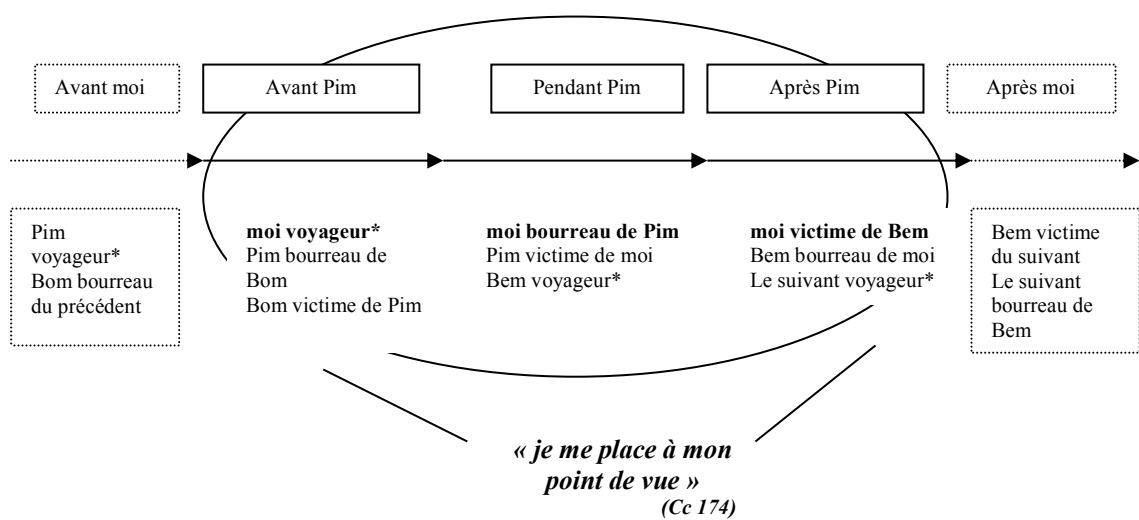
Avant moi

Avant Pim

Pendant Pim

Après Pim

Après moi

Pim voyageur* Bom bourreau du précédent

**moi voyageur***
Pim bourreau de Bom
Bom victime de Pim

**moi bourreau de Pim**
Pim victime de moi
Bem voyageur*

**moi victime de Bem**
Bem bourreau de moi
Le suivant voyageur*

Bem victime du suivant Le suivant bourreau de Bem

*« je me place à mon point de vue »*
*(Cc 174)*